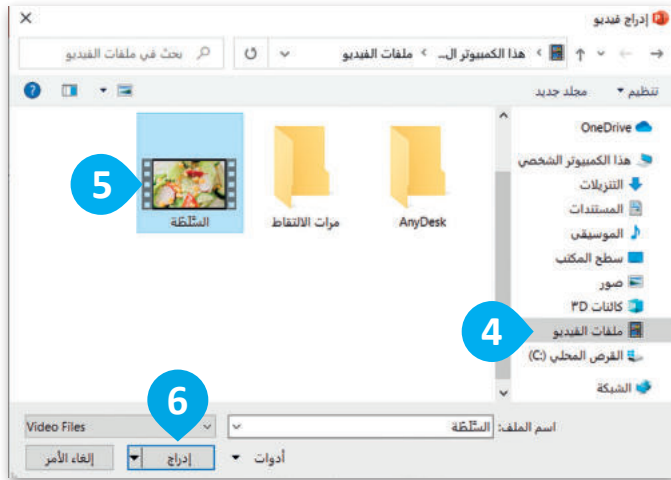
إدراج فيديو
×
هذا الكمبيوتر الـ... > ملفات الفيديو
بحث في ملفات الفيديو
تنظيم ▾ مجلد جديد
OneDrive
هذا الكمبيوتر الشخصي
التنزيلات
المستندات
الموسيقى
سطح المكتب
صور
كائنات 3D
ملفات الفيديو
القرص المحلي (:C)
الشبكة
AnyDesk
مرات الالتقاط
السّلطة
5
4
6
اسم الملف: السّلطة
Video Files
أدوات ▾
إدراج
إلغاء الأمر